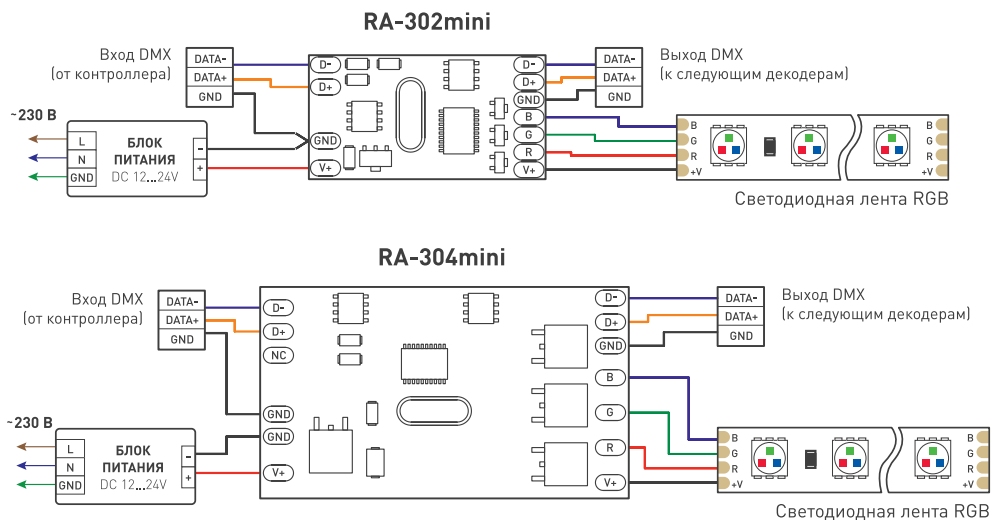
RA-302mini

Вход DMX
(от контроллера)

DATA-
DATA+
GND

~230 В

L
N
GND

БЛОК ПИТАНИЯ
DC 12...24V

-
+

D-
D+
GND
V+

D-
D+
GND
B
G
R
V+

DATA-
DATA+
GND

Выход DMX
(к следующим декодерам)

B
G
R
+V

B
G
R
+V

Светодиодная лента RGB

RA-304mini

Вход DMX
(от контроллера)

DATA-
DATA+
GND

~230 В

L
N
GND

БЛОК ПИТАНИЯ
DC 12...24V

-
+

D-
D+
NC
GND
GND
V+

D-
D+
GND
B
G
R
V+

DATA-
DATA+
GND

Выход DMX
(к следующим декодерам)

B
G
R
+V

B
G
R
+V

Светодиодная лента RGB